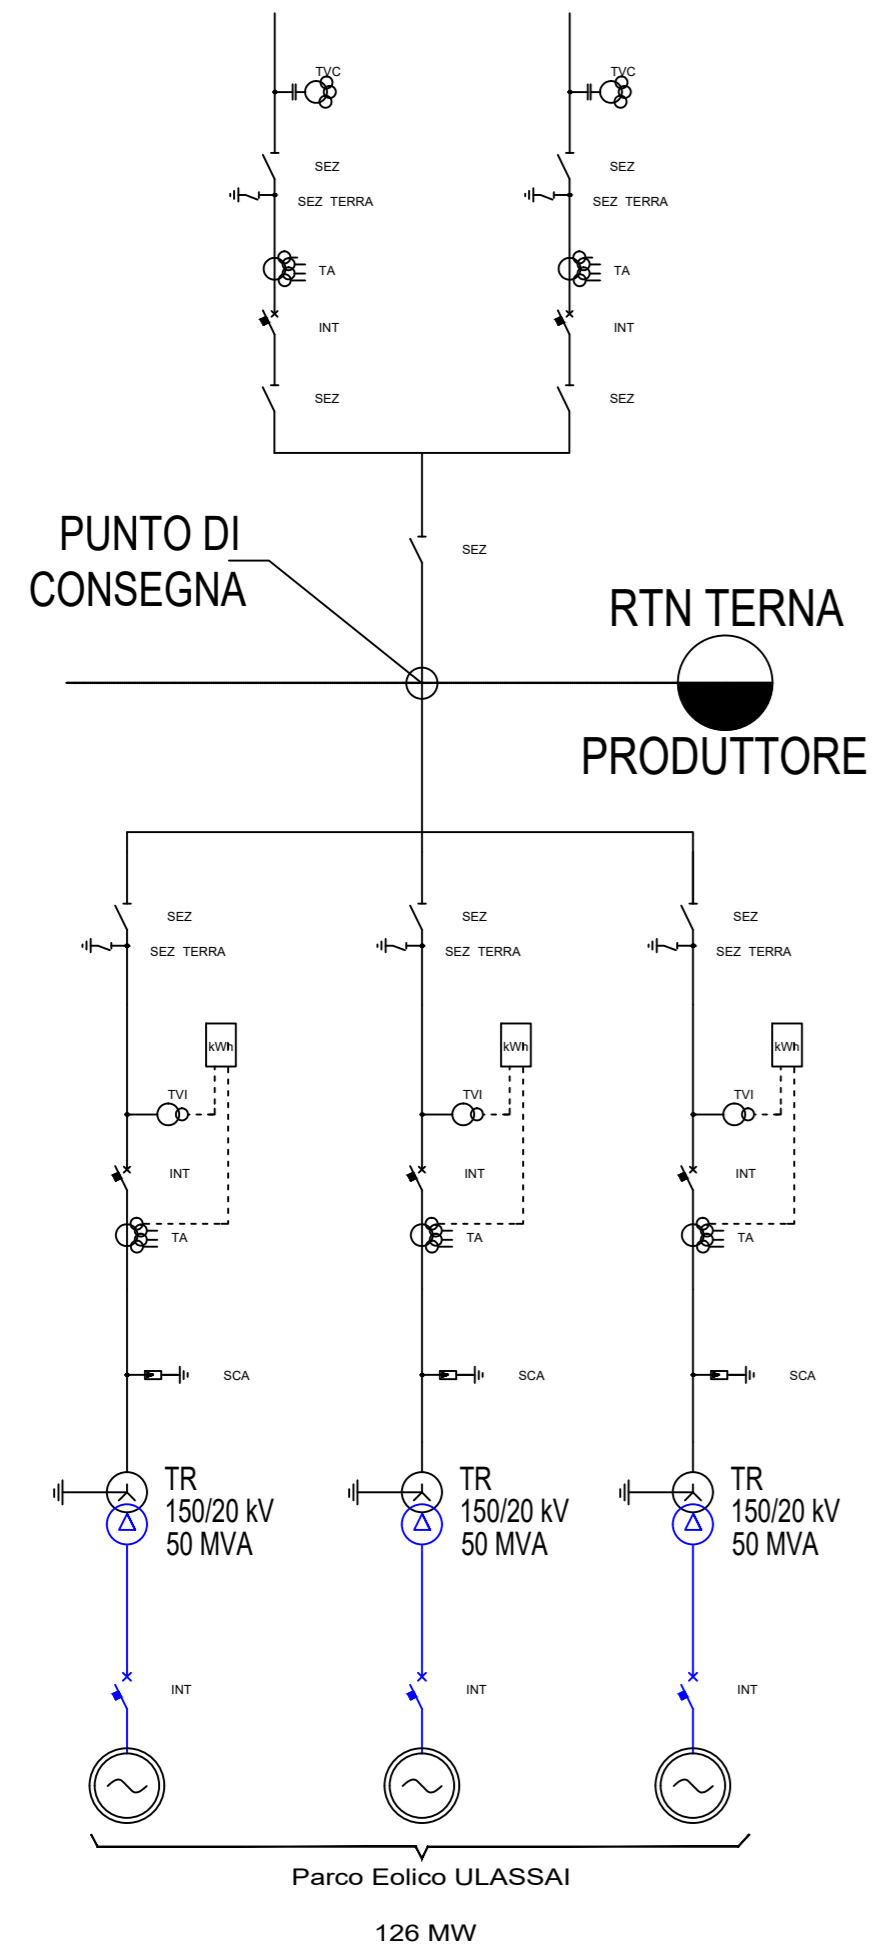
TVC
SEZ
SEZ TERRA
TA
INT
SEZ

TVC
SEZ
SEZ TERRA
TA
INT
SEZ

PUNTO DI CONSEGNA

SEZ

RTN TERNA

PRODUTTORE

SEZ
SEZ TERRA
kWh
TVI
INT
TA
SCA
TR
150/20 kV
50 MVA
INT

SEZ
SEZ TERRA
kWh
TVI
INT
TA
SCA
TR
150/20 kV
50 MVA
INT

SEZ
SEZ TERRA
kWh
TVI
INT
TA
SCA
TR
150/20 kV
50 MVA
INT

Parco Eolico ULASSAI

126 MW